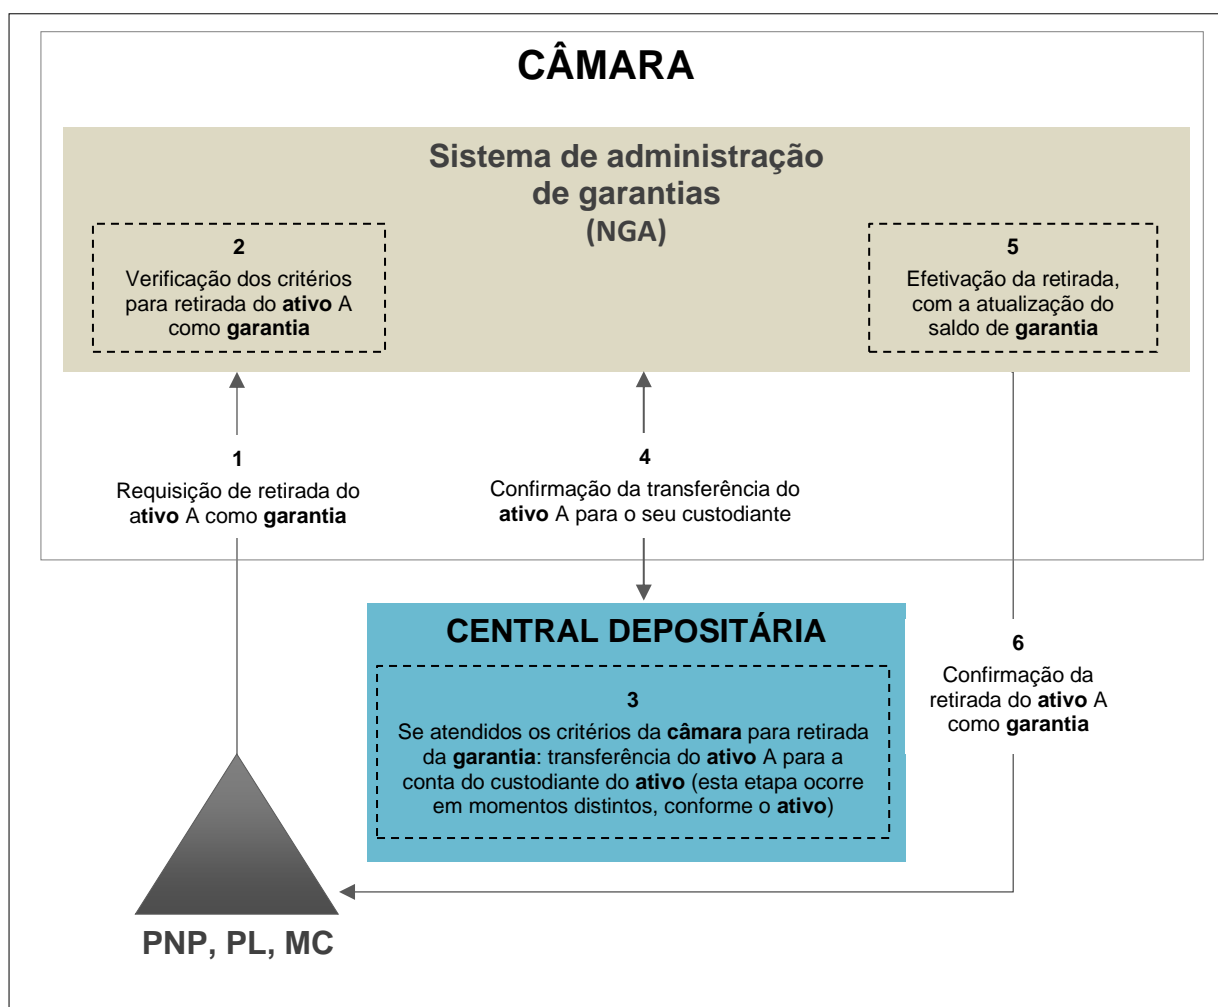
CÂMARA

Sistema de administração de garantias (NGA)

2
Verificação dos critérios para retirada do ativo A como garantia

5
Efetivação da retirada, com a atualização do saldo de garantia

1
Requisição de retirada do ativo A como garantia

4
Confirmação da transferência do ativo A para o seu custodiante

CENTRAL DEPOSITÁRIA

3
Se atendidos os critérios da câmara para retirada da garantia: transferência do ativo A para a conta do custodiante do ativo (esta etapa ocorre em momentos distintos, conforme o ativo)

6
Confirmação da retirada do ativo A como garantia

PNP, PL, MC